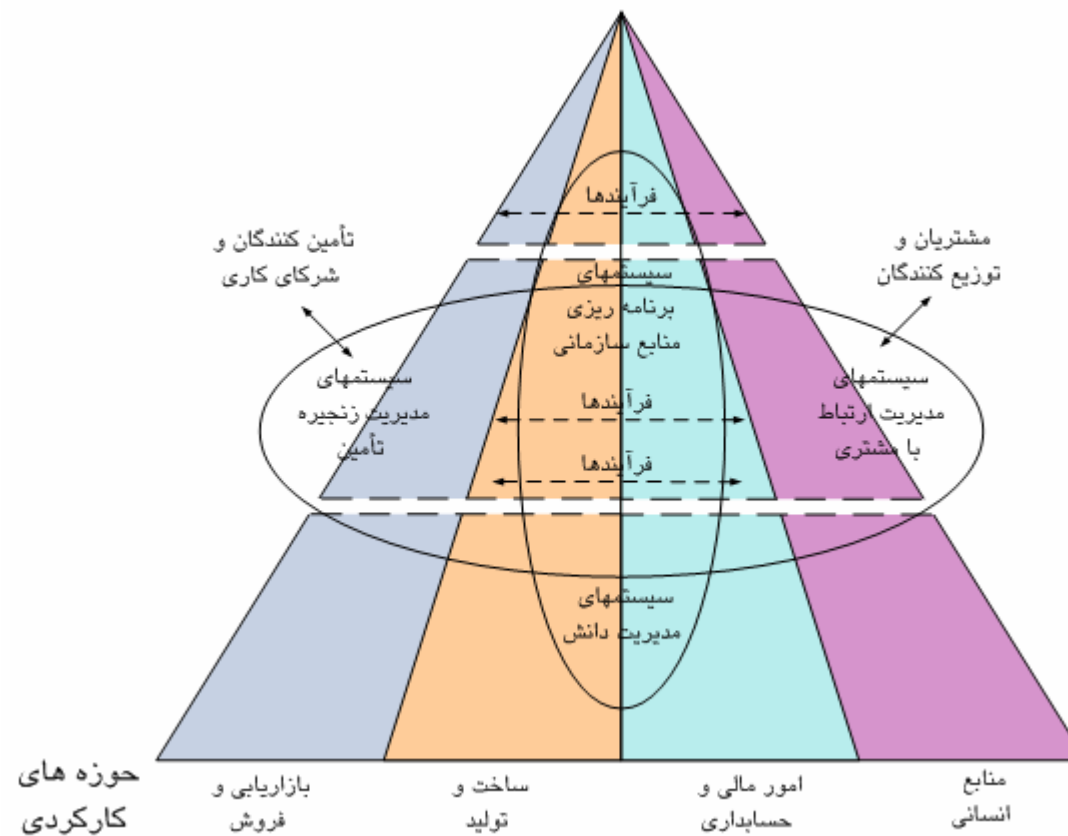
فرآیندها

تأمین کنندگان و شرکای کاری

مشتریان و توزیع کنندگان

سیستمهای برنامه ریزی منابع سازمانی

سیستمهای مدیریت زنجیره تأمین

فرآیندها

سیستمهای مدیریت ارتباط با مشتری

فرآیندها

سیستمهای مدیریت دانش

حوزه های کارکردی

بازاریابی و فروش

ساخت و تولید

امور مالی و حسابداری

منابع انسانی